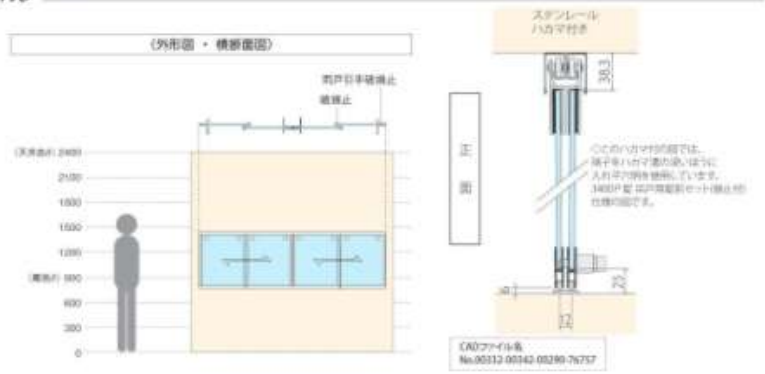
（外形図 ・ 横断面図）

両戸引手端掛止

戸当り掛止

(天井高さ) 2400

2100

1800

1500

1200

(腰高さ) 900

600

300

0

ステンレール
ハカマ付き

38.3

正

面

◎このハカマ付の図では、障子をハカマ側の袋い側に入れ子の袴を使用しています。3400P型 両戸用部材セット(袴止付)仕様の図です。

20

23

32

CADファイル名
No.00312-00342-00290-76757